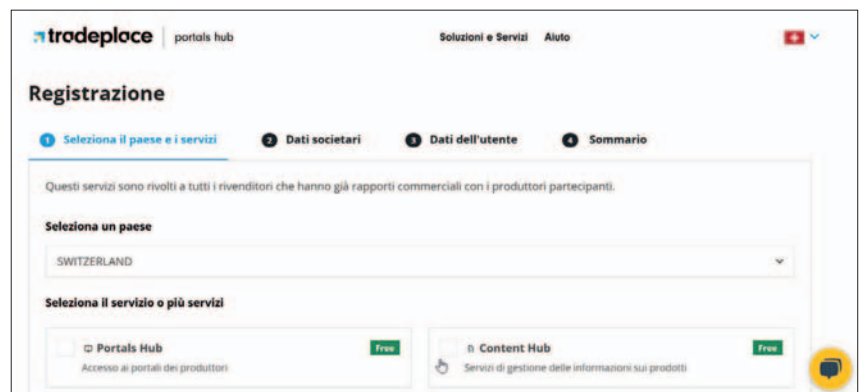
tradeplace | portals hub

Soluzioni e Servizi Aiuto

Registrazione

1 Seleziona il paese e i servizi
2 Dati societari
3 Dati dell'utente
4 Sommario

Questi servizi sono rivolti a tutti i rivenditori che hanno già rapporti commerciali con i produttori partecipanti.

Seleziona un paese

SWITZERLAND

Seleziona il servizio o più servizi

Portals Hub
Free
Accesso ai portali dei produttori

Content Hub
Free
Servizi di gestione delle informazioni sui prodotti